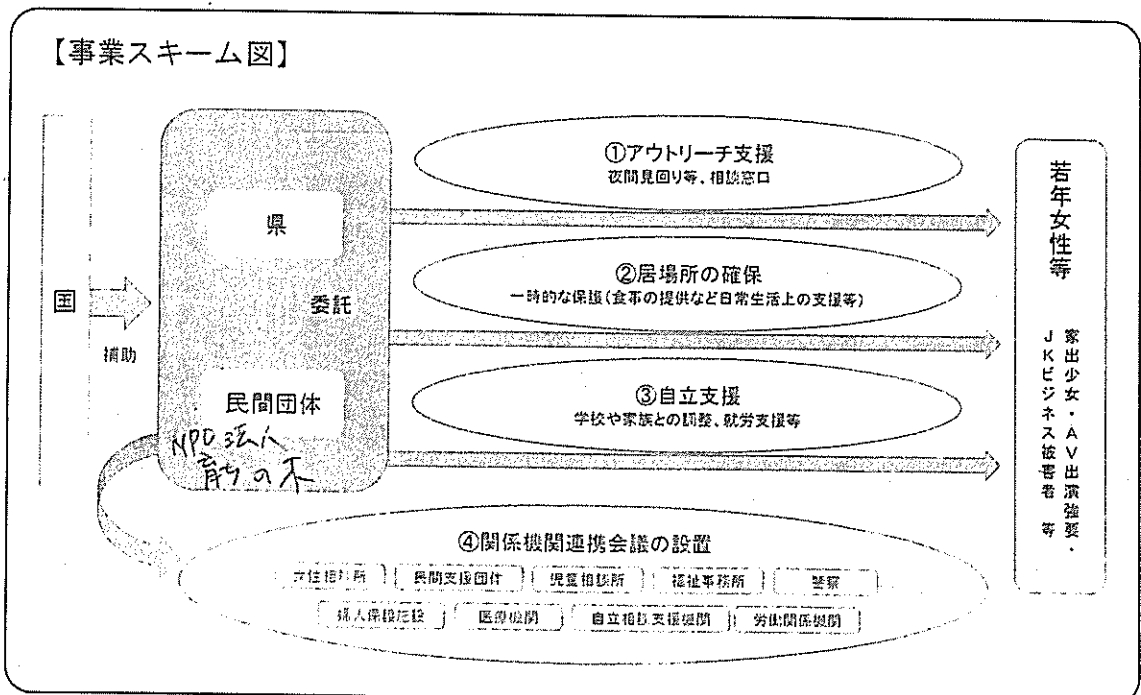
【事業スキーム図】

国

補助

県

委託

民間団体

NPO法人
前の下

①アウトリーチ支援
夜間見回り等，相談窓口

②居場所の確保
一時的な保護（食事の提供など日常生活上の支援等）

③自立支援
学校や家族との調整，就労支援等

若年女性等

家出少女・AV出演強要・JKビジネス被害者 等

④関係機関連携会議の設置

女性相談所 | 民間支援団体 | 児童相談所 | 福祉事務所 | 警察

婦人保護施設 | 医療機関 | 自立相談支援機関 | 労働関係機関